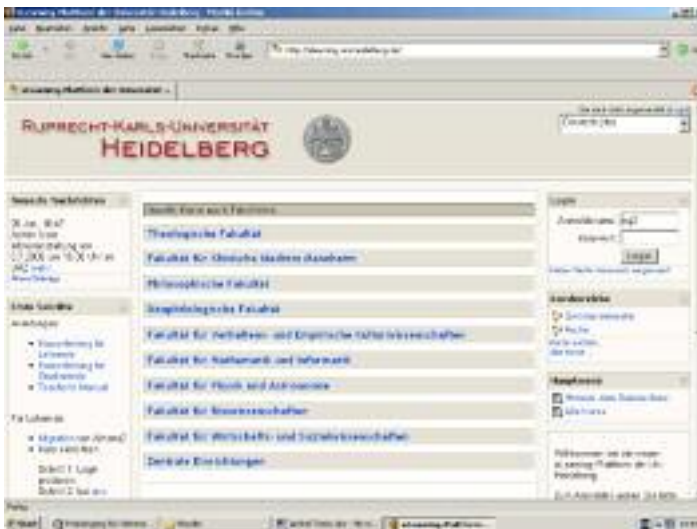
RUPRECHT-KARLS-UNIVERSITÄT
HEIDELBERG

Deutsch (de)

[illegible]

Theologische Fakultät

Fakultät für Jüdische Studien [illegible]

Philosophische Fakultät

Neuphilologische Fakultät

Fakultät für Verhaltens- und Empirische Kulturwissenschaften

Fakultät für Mathematik und Informatik

Fakultät für Physik und Astronomie

Fakultät für Biowissenschaften

Fakultät für Wirtschafts- und Sozialwissenschaften

Zentrale Einrichtungen

Login

Anmeldename

Kennwort

Login

Fertig